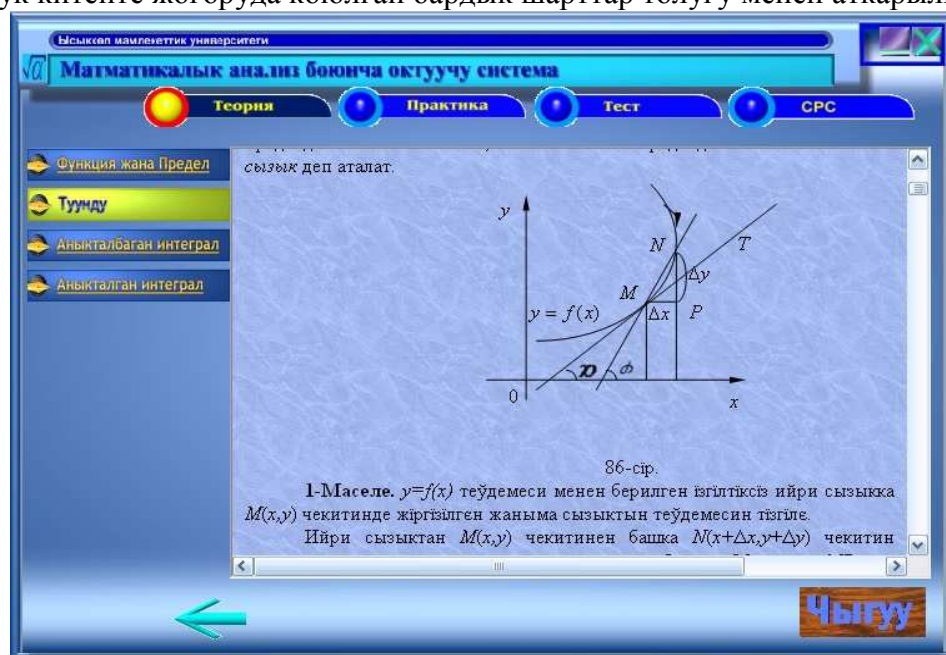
ук китепте жогоруда коюлган бардык шарттар толугу менен аткарыл

Ысыккөл мамлекеттик университети

Матматикалык анализ боюнча октуучу система

Теория

Практика

Тест

СРС

Функция жана Предел

Туунду

Аныкталбаган интеграл

Аныкталган интеграл

сызык деп аталат.

$y$

$N$

$T$

$\Delta y$

$M$

$y = f(x)$

$\Delta x$

$P$

$\alpha$

$\phi$

$0$

$x$

86-сір.

**1-Маселе.** $y=f(x)$ теўдемеси менен берилген үзілтіксіз ийри сызыкка $M(x,y)$ чекитинде жүргізілген жаныма сызыктын теўдемесин тізгіле.

Ийри сызыктан $M(x,y)$ чекитинен башка $N(x+\Delta x,y+\Delta y)$ чекитин

Чыгуу